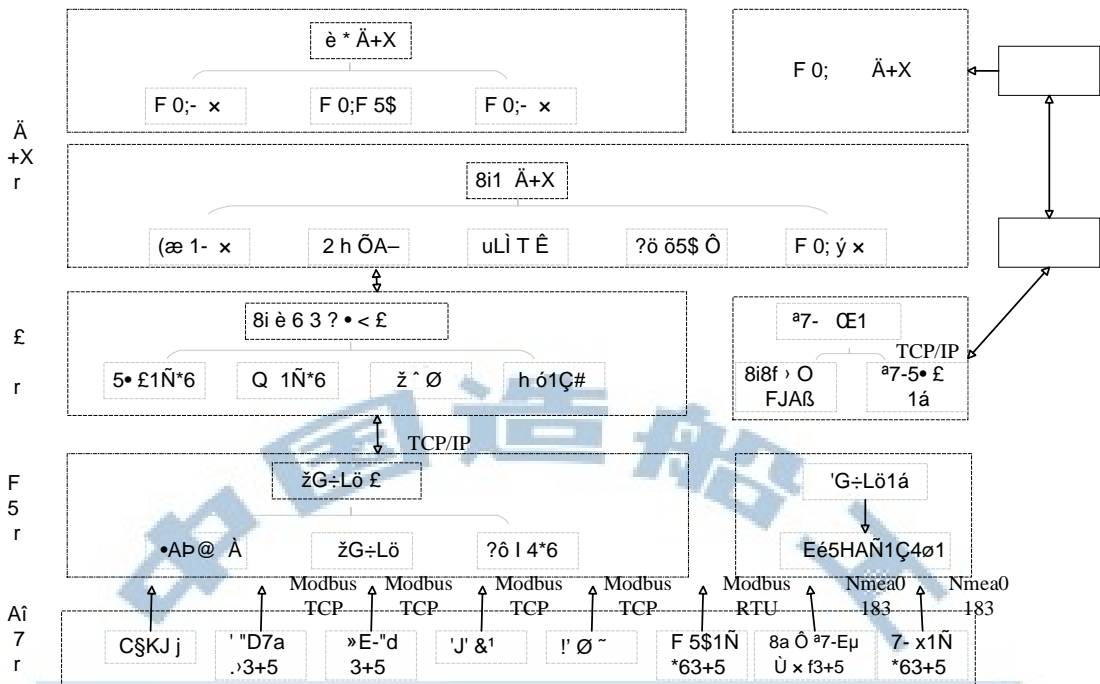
è * Ä+X

F 0;- × F 0;F 5$ F 0;- ×

F 0; Ä+X

Ä
+X
r

8i1 Ä+X

(æ 1- × 2 h ÕA– uLÌ T Ê ?ö õ5$ Ô F 0; ý ×

£

r

8i è 6 3 ? • < £

5• £1Ñ*6 Q 1Ñ*6 ž ˆ Ø h ó1Ç#

ª7- Œ1

8i8f › O FJAß ª7-5• £ 1á

TCP/IP

TCP/IP

F
5
r

žG÷Lö £

•AÞ@ À žG÷Lö ?ô I 4*6

'G÷Lö1á

Eé5HAÑ1Ç4ø1

Modbus TCP Modbus TCP Modbus TCP Modbus TCP Modbus RTU Nmea0 183 Nmea0 183

Aî
7
r

C§KJ j ' "D7a .›3+5 »E-"d 3+5 'J' &¹ !' Ø ˜ F 5$1Ñ *63+5 8a Ô ª7-Eµ Ù × f3+5 7- x1Ñ *63+5